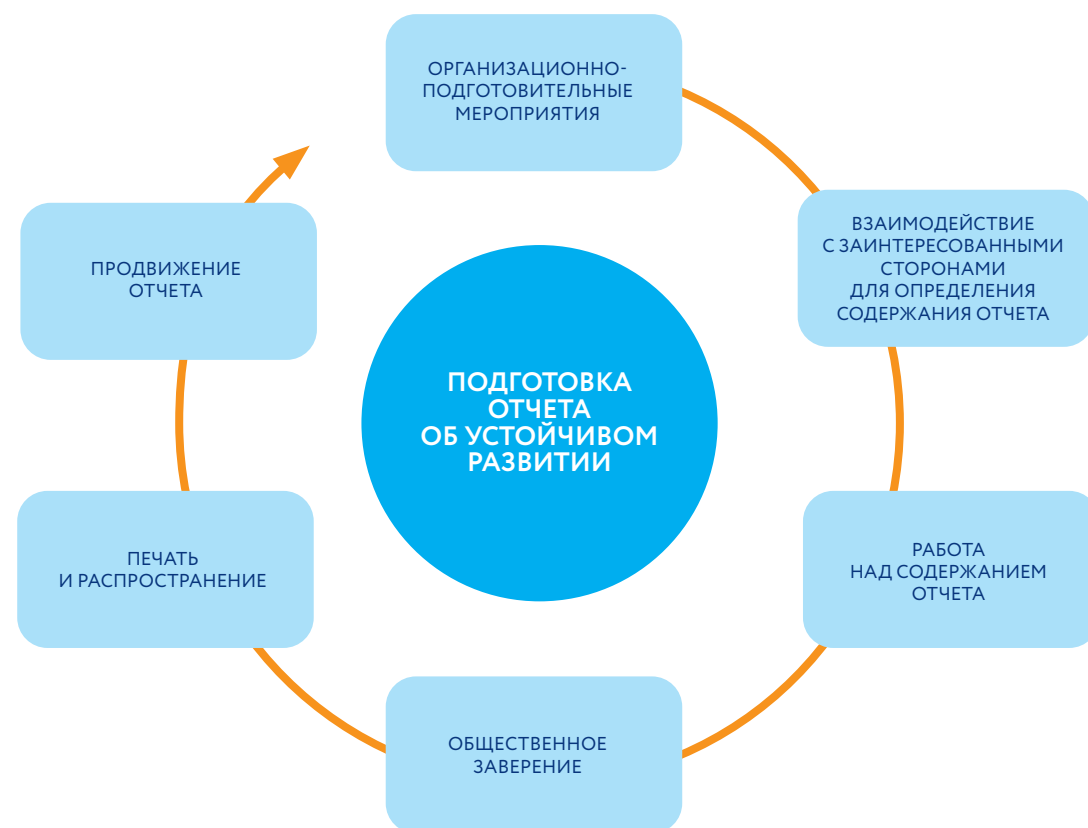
ОРГАНИЗАЦИОННО-ПОДГОТОВИТЕЛЬНЫЕ МЕРОПРИЯТИЯ

ВЗАИМОДЕЙСТВИЕ С ЗАИНТЕРЕСОВАННЫМИ СТОРОНАМИ ДЛЯ ОПРЕДЕЛЕНИЯ СОДЕРЖАНИЯ ОТЧЕТА

РАБОТА НАД СОДЕРЖАНИЕМ ОТЧЕТА

ОБЩЕСТВЕННОЕ ЗАВЕРЕНИЕ

ПЕЧАТЬ И РАСПРОСТРАНЕНИЕ

ПРОДВИЖЕНИЕ ОТЧЕТА

ПОДГОТОВКА ОТЧЕТА ОБ УСТОЙЧИВОМ РАЗВИТИИ